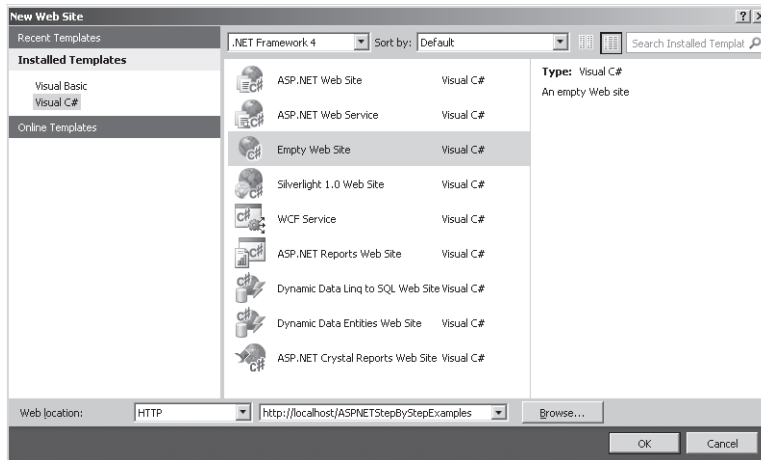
New Web Site

?

Recent Templates

Installed Templates

Visual Basic

Visual C#

Online Templates

.NET Framework 4

Sort by: Default

Search Installed Templat

ASP.NET Web Site Visual C#

ASP.NET Web Service Visual C#

Empty Web Site Visual C#

Silverlight 1.0 Web Site Visual C#

WCF Service Visual C#

ASP.NET Reports Web Site Visual C#

Dynamic Data Linq to SQL Web Site Visual C#

Dynamic Data Entities Web Site Visual C#

ASP.NET Crystal Reports Web Site Visual C#

Type: Visual C#

An empty Web site

Web location: HTTP http://localhost/ASPNETStepByStepExamples Browse...

OK Cancel